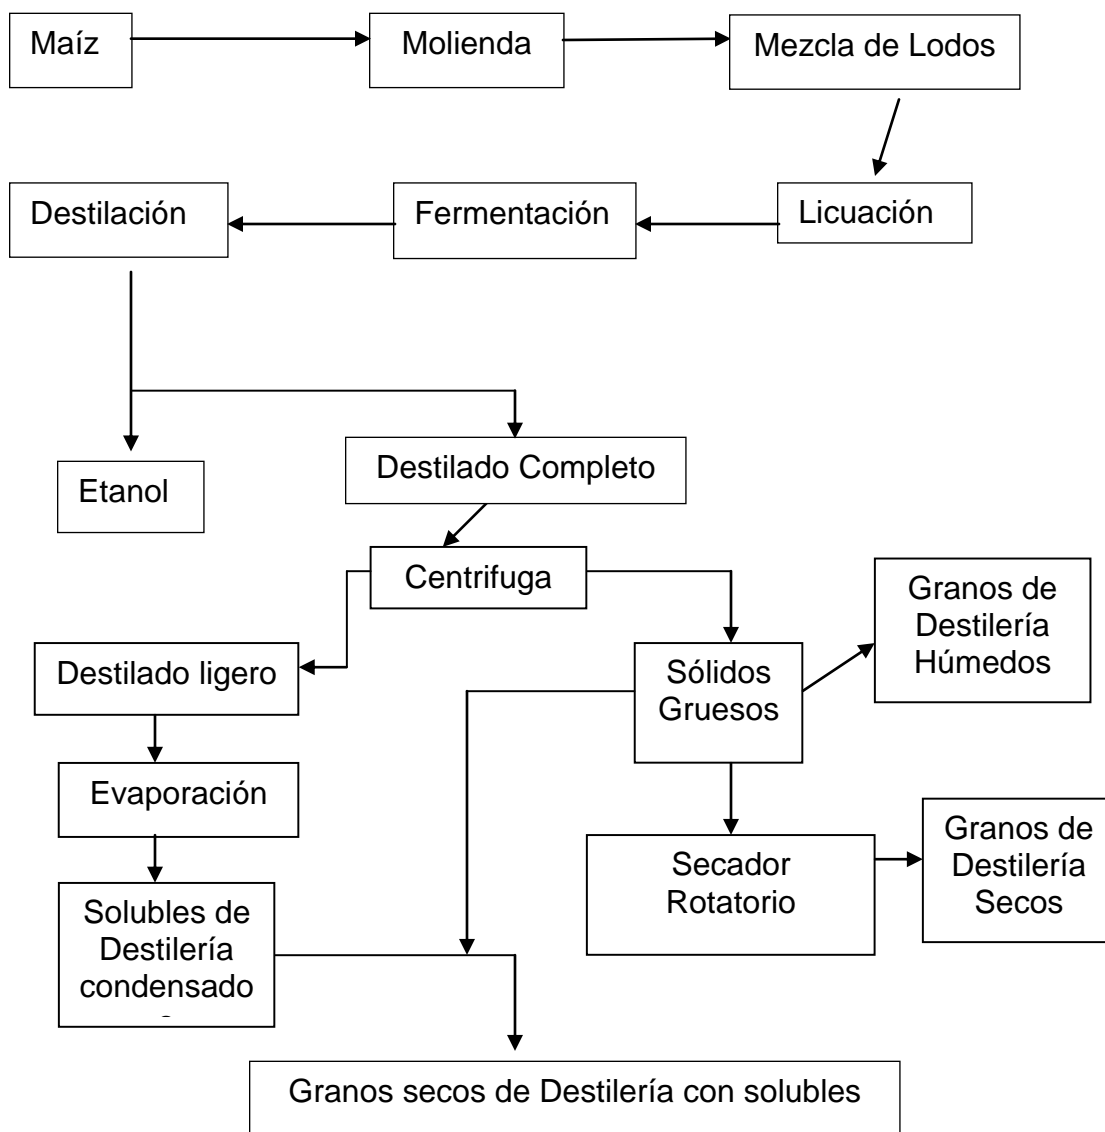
Maíz

Molienda

Mezcla de Lodos

Licuación

Fermentación

Destilación

Etanol

Destilado Completo

Centrifuga

Destilado ligero

Sólidos Gruesos

Granos de Destilería Húmedos

Evaporación

Secador Rotatorio

Granos de Destilería Secos

Solubles de Destilería condensado

Granos secos de Destilería con solubles